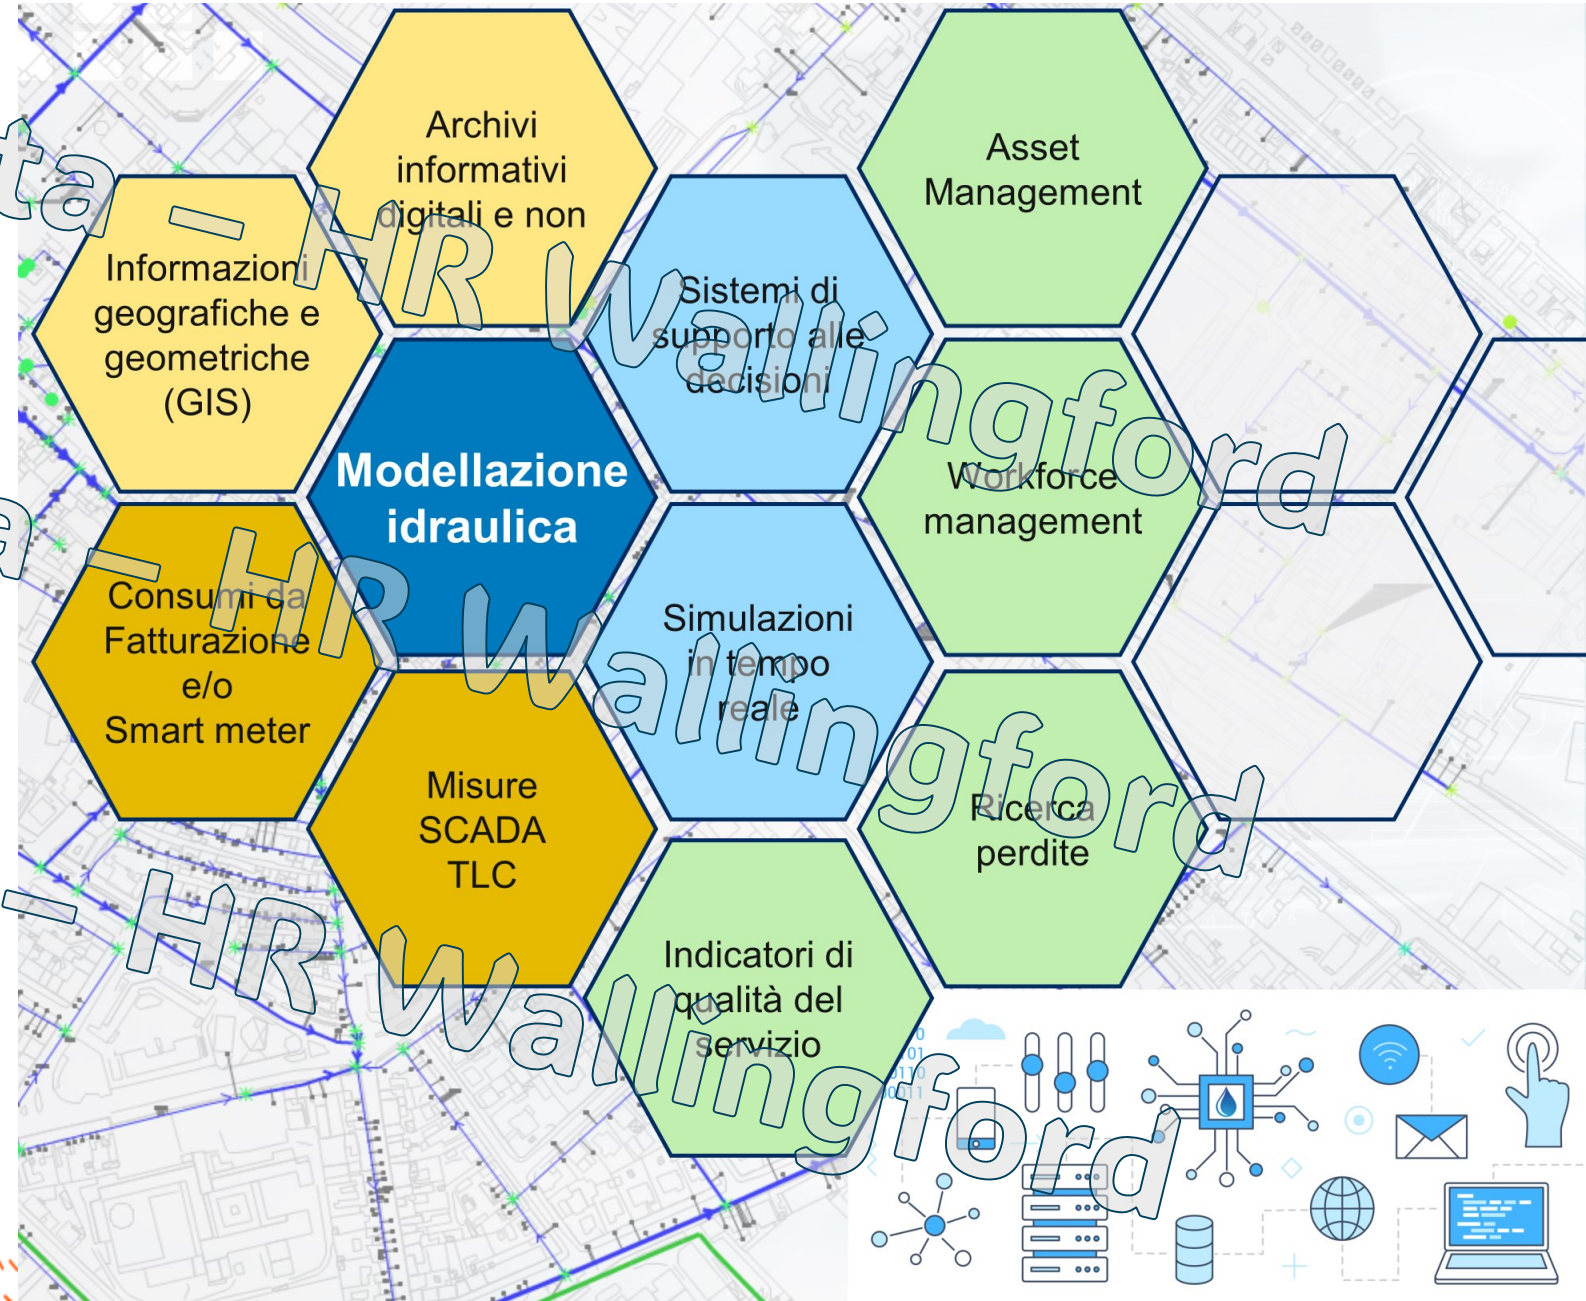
Archivi informativi digitali e non

Asset Management

Informazioni geografiche e geometriche (GIS)

Sistemi di supporto alle decisioni

Modellazione idraulica

Workforce management

Consumi da Fatturazione e/o Smart meter

Simulazioni in tempo reale

Misure SCADA TLC

Ricerca perdite

Indicatori di qualità del servizio

ta – HR Wallingford

a – HR Wallingford

– HR Wallingford